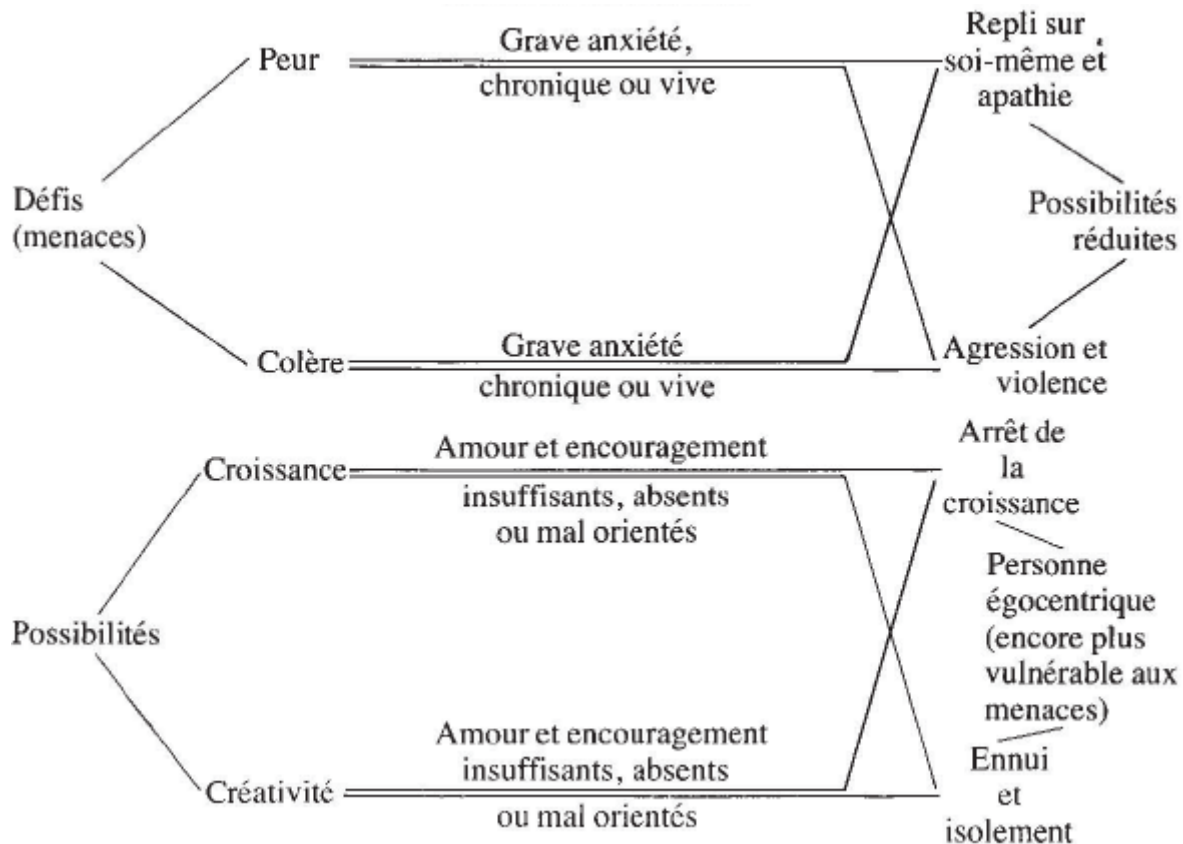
Défis (menaces)

Peur

Grave anxiété, chronique ou vive

Repli sur soi-même et apathie

Possibilités réduites

Colère

Grave anxiété chronique ou vive

Agression et violence

Possibilités

Croissance

Amour et encouragement insuffisants, absents ou mal orientés

Arrêt de la croissance

Personne égocentrique (encore plus vulnérable aux menaces)

Créativité

Amour et encouragement insuffisants, absents ou mal orientés

Ennui et isolement